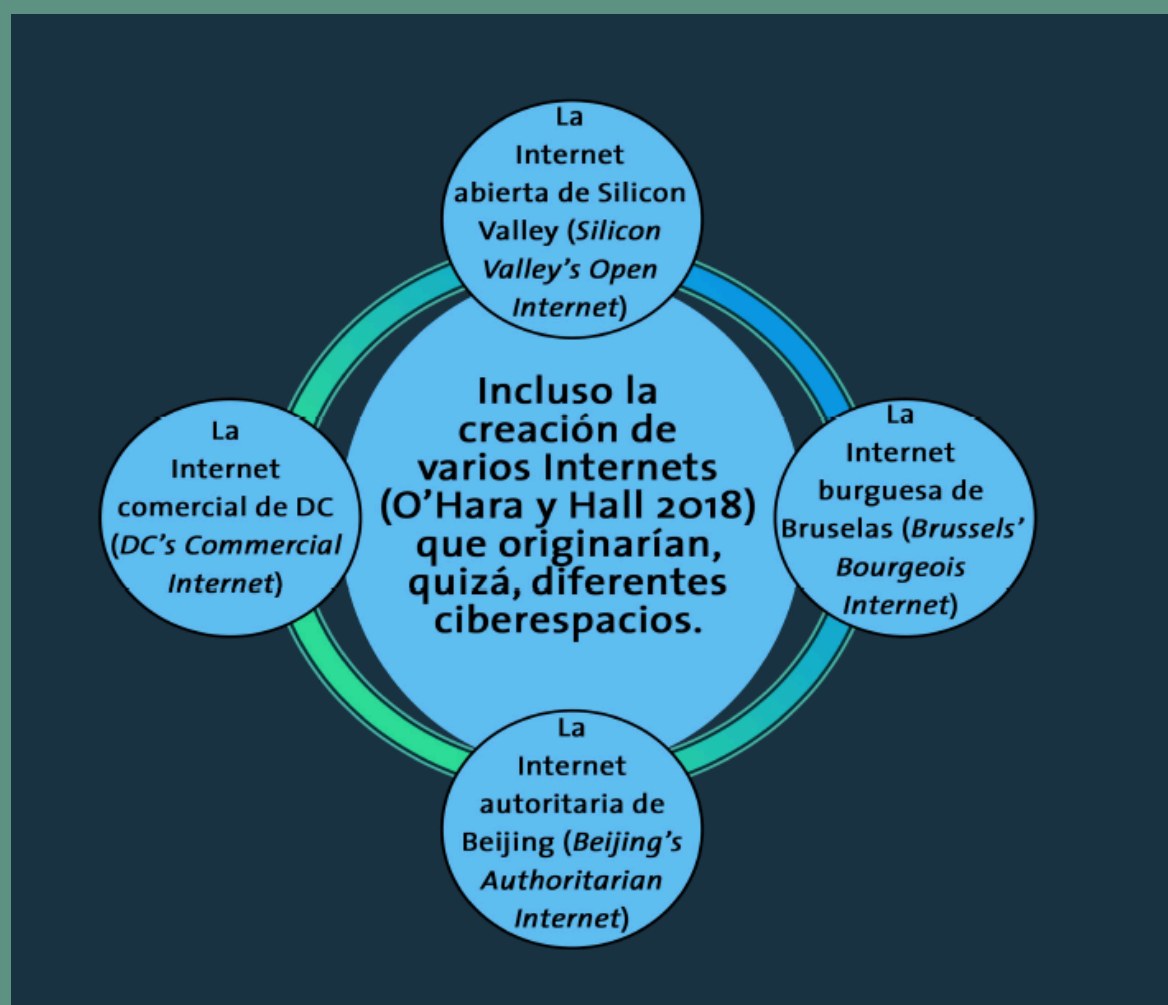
La Internet abierta de Silicon Valley (*Silicon Valley's Open Internet*)

La Internet comercial de DC (*DC's Commercial Internet*)

Incluso la creación de varios Internets (O'Hara y Hall 2018) que originarían, quizá, diferentes ciberespacios.

La Internet burguesa de Bruselas (*Brussels' Bourgeois Internet*)

La Internet autoritaria de Beijing (*Beijing's Authoritarian Internet*)